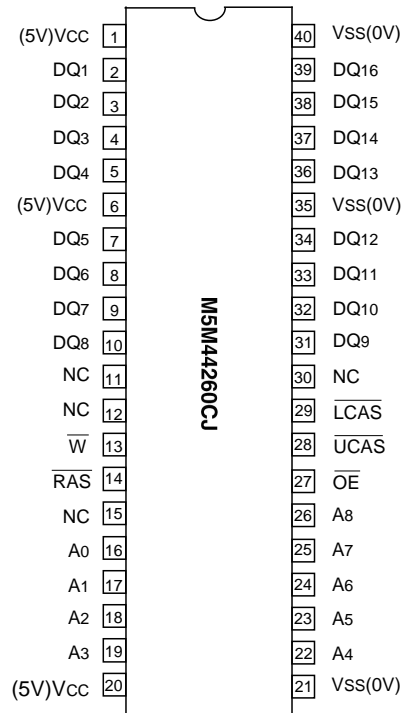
(5V)VCC 1
DQ1 2
DQ2 3
DQ3 4
DQ4 5
(5V)VCC 6
DQ5 7
DQ6 8
DQ7 9
DQ8 10
NC 11
NC 12
$\overline{W}$ 13
$\overline{RAS}$ 14
NC 15
A0 16
A1 17
A2 18
A3 19
(5V)VCC 20

M5M44260CJ

40 VSS(0V)
39 DQ16
38 DQ15
37 DQ14
36 DQ13
35 VSS(0V)
34 DQ12
33 DQ11
32 DQ10
31 DQ9
30 NC
29 $\overline{LCAS}$
28 $\overline{UCAS}$
27 $\overline{OE}$
26 A8
25 A7
24 A6
23 A5
22 A4
21 VSS(0V)